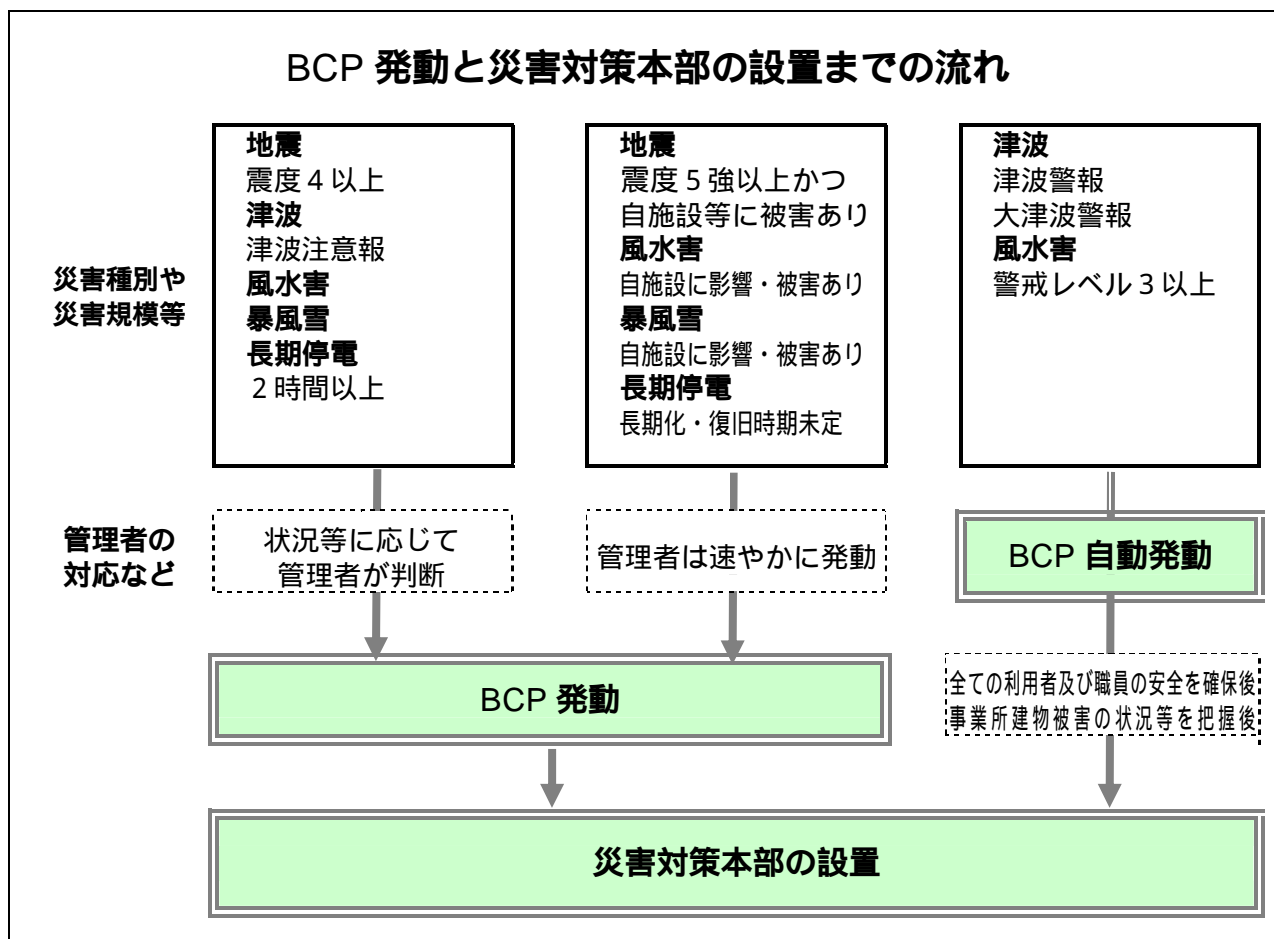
BCP 発動と災害対策本部の設置までの流れ

災害種別や災害規模等

地震
震度４以上
津波
津波注意報
風水害
暴風雪
長期停電
２時間以上

地震
震度５強以上かつ自施設等に被害あり
風水害
自施設に影響・被害あり
暴風雪
自施設に影響・被害あり
長期停電
長期化・復旧時期未定

津波
津波警報
大津波警報
風水害
警戒レベル３以上

管理者の対応など

状況等に応じて管理者が判断

管理者は速やかに発動

BCP 自動発動

BCP 発動

全ての利用者及び職員の安全を確保後
事業所建物被害の状況等を把握後

災害対策本部の設置